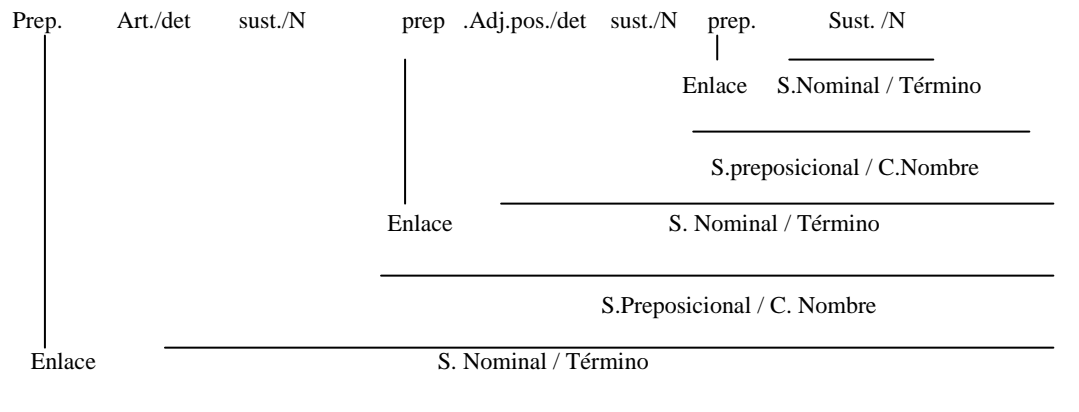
Prep. Art./det sust./N prep .Adj.pos./det sust./N prep. Sust. /N

Enlace S.Nominal / Término

S.preposicional / C.Nombre

Enlace S. Nominal / Término

S.Preposicional / C. Nombre

Enlace S. Nominal / Término